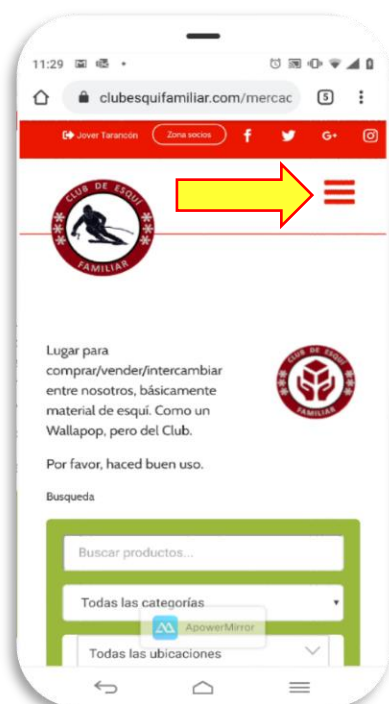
11:29

clubesquifamiliar.com/mercac

5

Jover Tarancón

Zona socios

f

G+

CLUB DE ESQUÍ FAMILIAR

Lugar para comprar/vender/intercambiar entre nosotros, básicamente material de esquí. Como un Wallapop, pero del Club.

CLUB DE ESQUÍ FAMILIAR

Por favor, haced buen uso.

Busqueda

Buscar productos...

Todas las categorías

ApowerMirror

Todas las ubicaciones